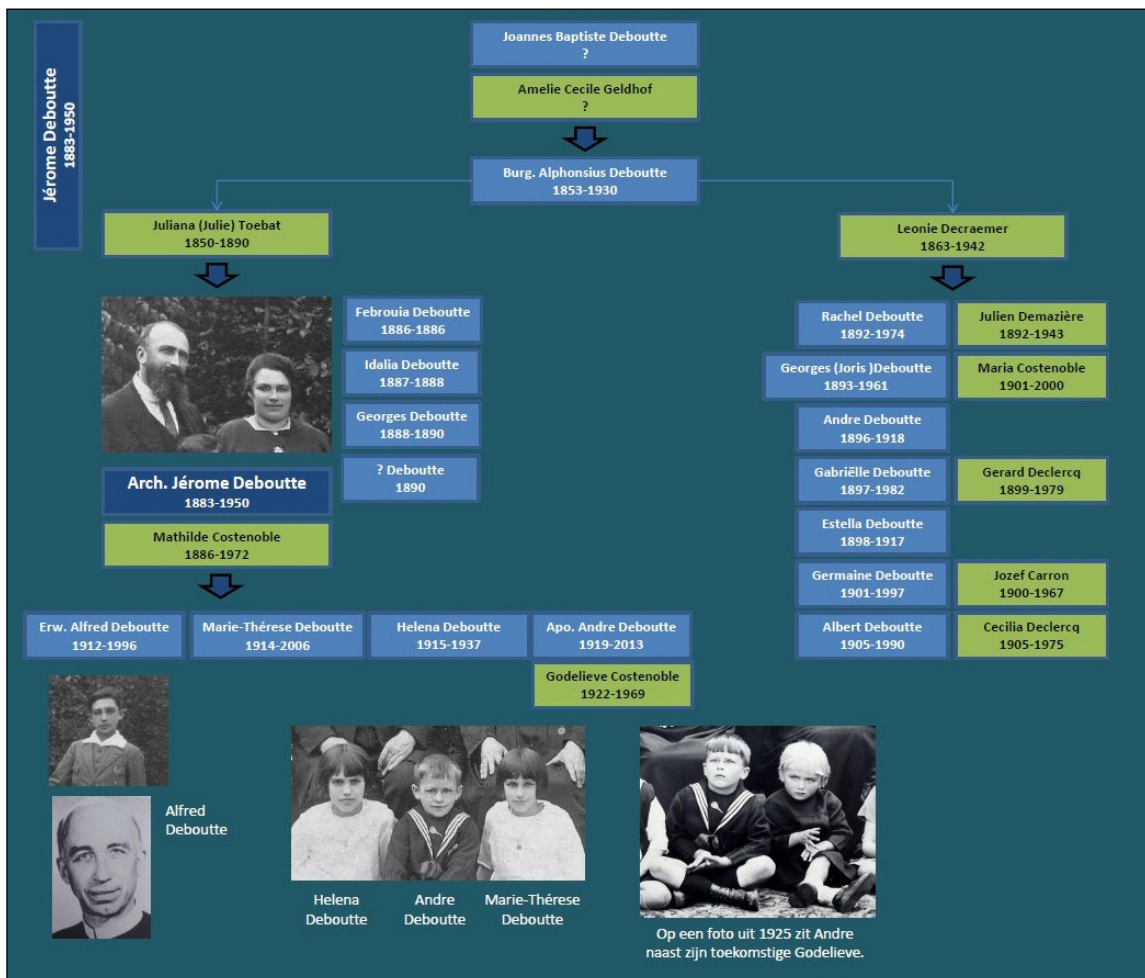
Jérome Deboutte
1883-1950

Joannes Baptiste Deboutte
?

Amelie Cecile Geldhof
?

Burg. Alphonsius Deboutte
1853-1930

Juliana (Julie) Toebat
1850-1890

Leonie Decraemer
1863-1942

Febrouia Deboutte
1886-1886

Idalia Deboutte
1887-1888

Georges Deboutte
1888-1890

? Deboutte
1890

Arch. Jérome Deboutte
1883-1950

Mathilde Costenoble
1886-1972

Rachel Deboutte
1892-1974

Julien Demazière
1892-1943

Georges (Joris )Deboutte
1893-1961

Maria Costenoble
1901-2000

Andre Deboutte
1896-1918

Gabriëlle Deboutte
1897-1982

Gerard Declercq
1899-1979

Estella Deboutte
1898-1917

Germaine Deboutte
1901-1997

Jozef Carron
1900-1967

Albert Deboutte
1905-1990

Cecilia Declercq
1905-1975

Erw. Alfred Deboutte
1912-1996

Marie-Thérese Deboutte
1914-2006

Helena Deboutte
1915-1937

Apo. Andre Deboutte
1919-2013

Godelieve Costenoble
1922-1969

Alfred Deboutte

Helena Deboutte

Andre Deboutte

Marie-Thérese Deboutte

Op een foto uit 1925 zit Andre naast zijn toekomstige Godelieve.